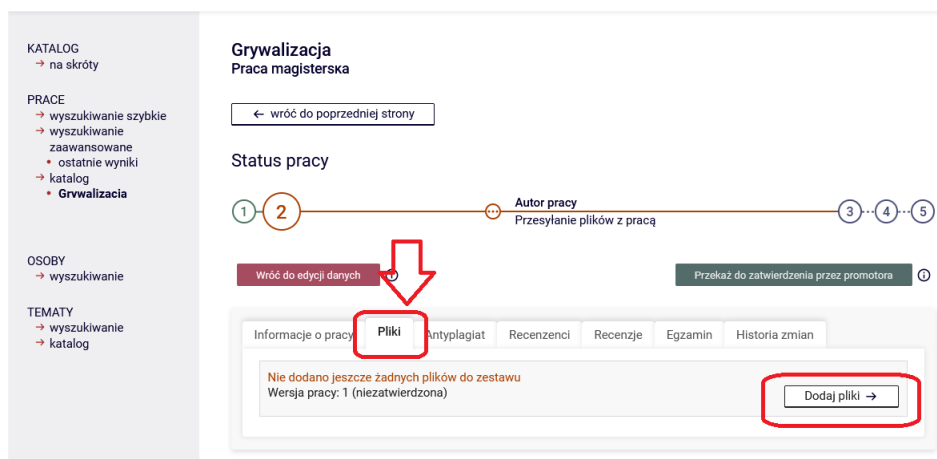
KATALOG
→ na skróty

PRACE
→ wyszukiwanie szybkie
→ wyszukiwanie zaawansowane
• ostatnie wyniki
→ katalog
• Grywalizacja

OSOBY
→ wyszukiwanie

TEMATY
→ wyszukiwanie
→ katalog

Grywalizacja
Praca magisterska

← wróć do poprzedniej strony

Status pracy

1 2 Autor pracy
Przesyłanie plików z pracą
3 4 5

Wróć do edycji danych

Przekaż do zatwierdzenia przez promotora

Informacje o pracy | Pliki | Antyplagiat | Recenzenci | Recenzje | Egzamin | Historia zmian

Nie dodano jeszcze żadnych plików do zestawu
Wersja pracy: 1 (niezatwierdzona)

Dodaj pliki →